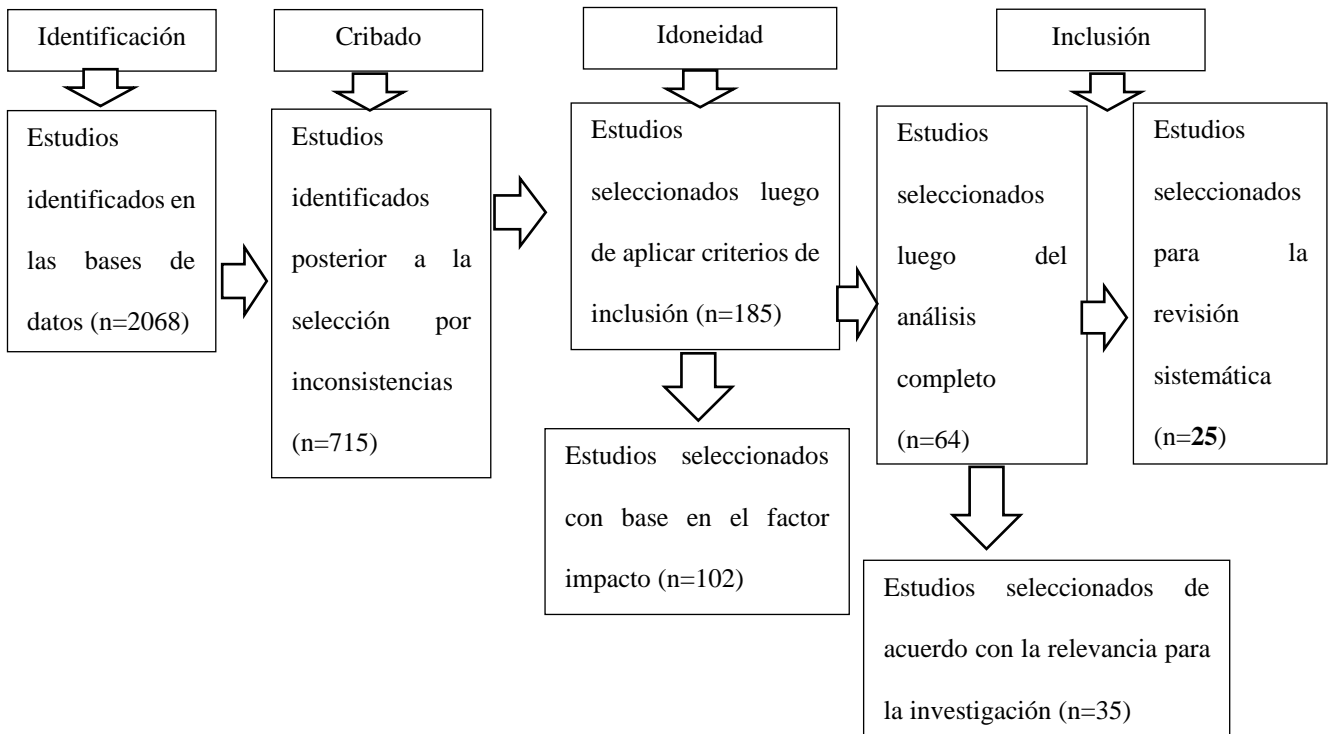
Identificación

Cribado

Idoneidad

Inclusión

Estudios identificados en las bases de datos (n=2068)

Estudios identificados posterior a la selección por inconsistencias (n=715)

Estudios seleccionados luego de aplicar criterios de inclusión (n=185)

Estudios seleccionados con base en el factor impacto (n=102)

Estudios seleccionados luego del análisis completo (n=64)

Estudios seleccionados de acuerdo con la relevancia para la investigación (n=35)

Estudios seleccionados para la revisión sistemática (n=**25**)